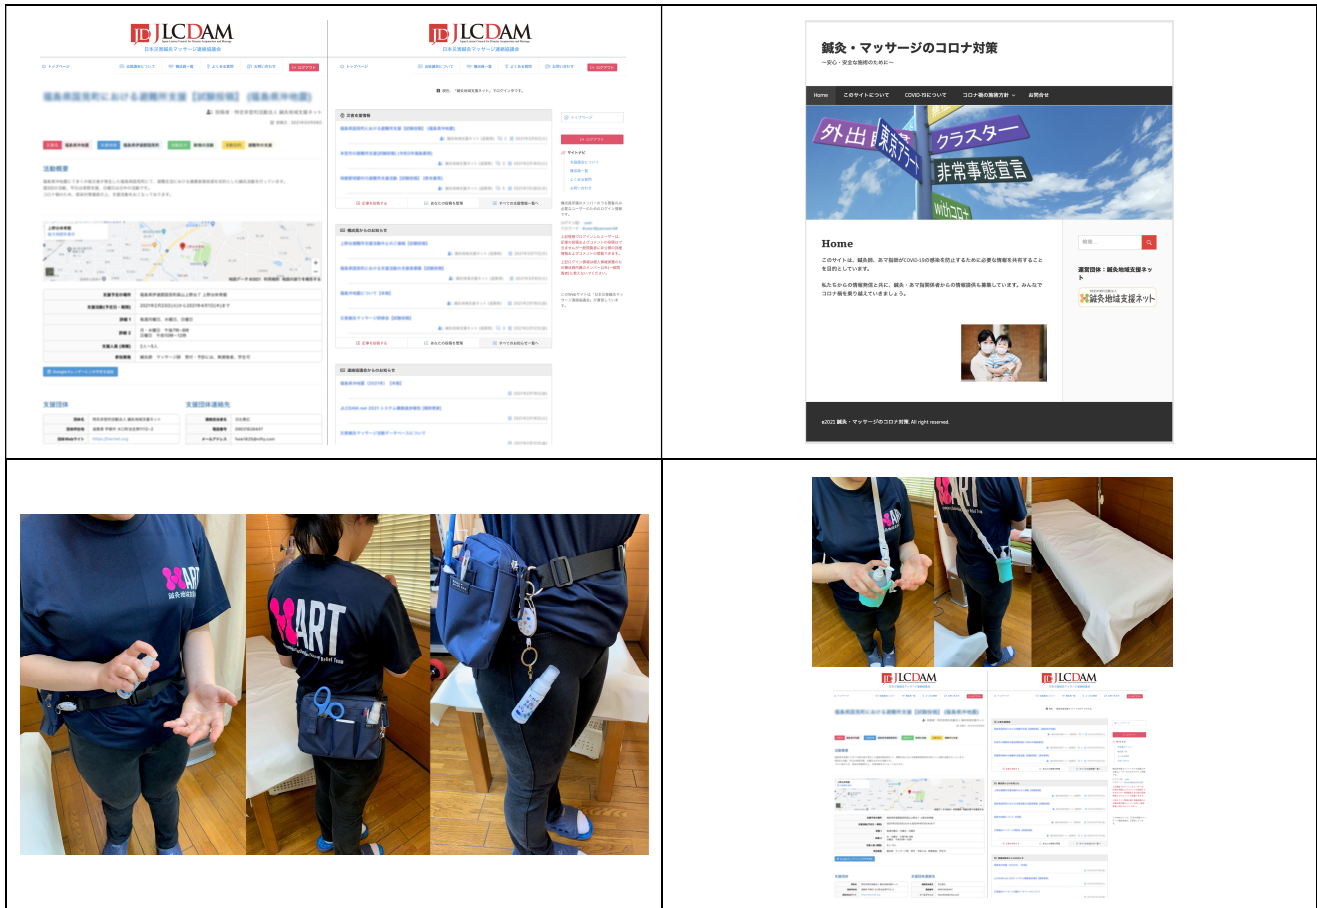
JLCDAM
日本災害鍼灸マッサージ連絡協議会

JLCDAM
日本災害鍼灸マッサージ連絡協議会

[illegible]

鍼灸・マッサージのコロナ対策
〜安心・安全な施術のために〜

Home　このサイトについて　COVID-19について　コロナ禍の施術方針　お問合せ

外出自粛　東京アラート　クラスター　非常事態宣言　withコロナ

Home

このサイトは、鍼灸師、あマ指師がCOVID-19の感染を防止するために必要な情報を共有することを目的としています。

私たちからの情報発信と共に、鍼灸・あマ指師関係者からの情報提供も募集しています。みんなでコロナ禍を乗り越えていきましょう。

検索...

運営団体：鍼灸地域支援ネット

鍼灸地域支援ネット

©2021 鍼灸・マッサージのコロナ対策. All right reserved.

ART
鍼灸地域支援ネット

ART

JLCDAM

JLCDAM